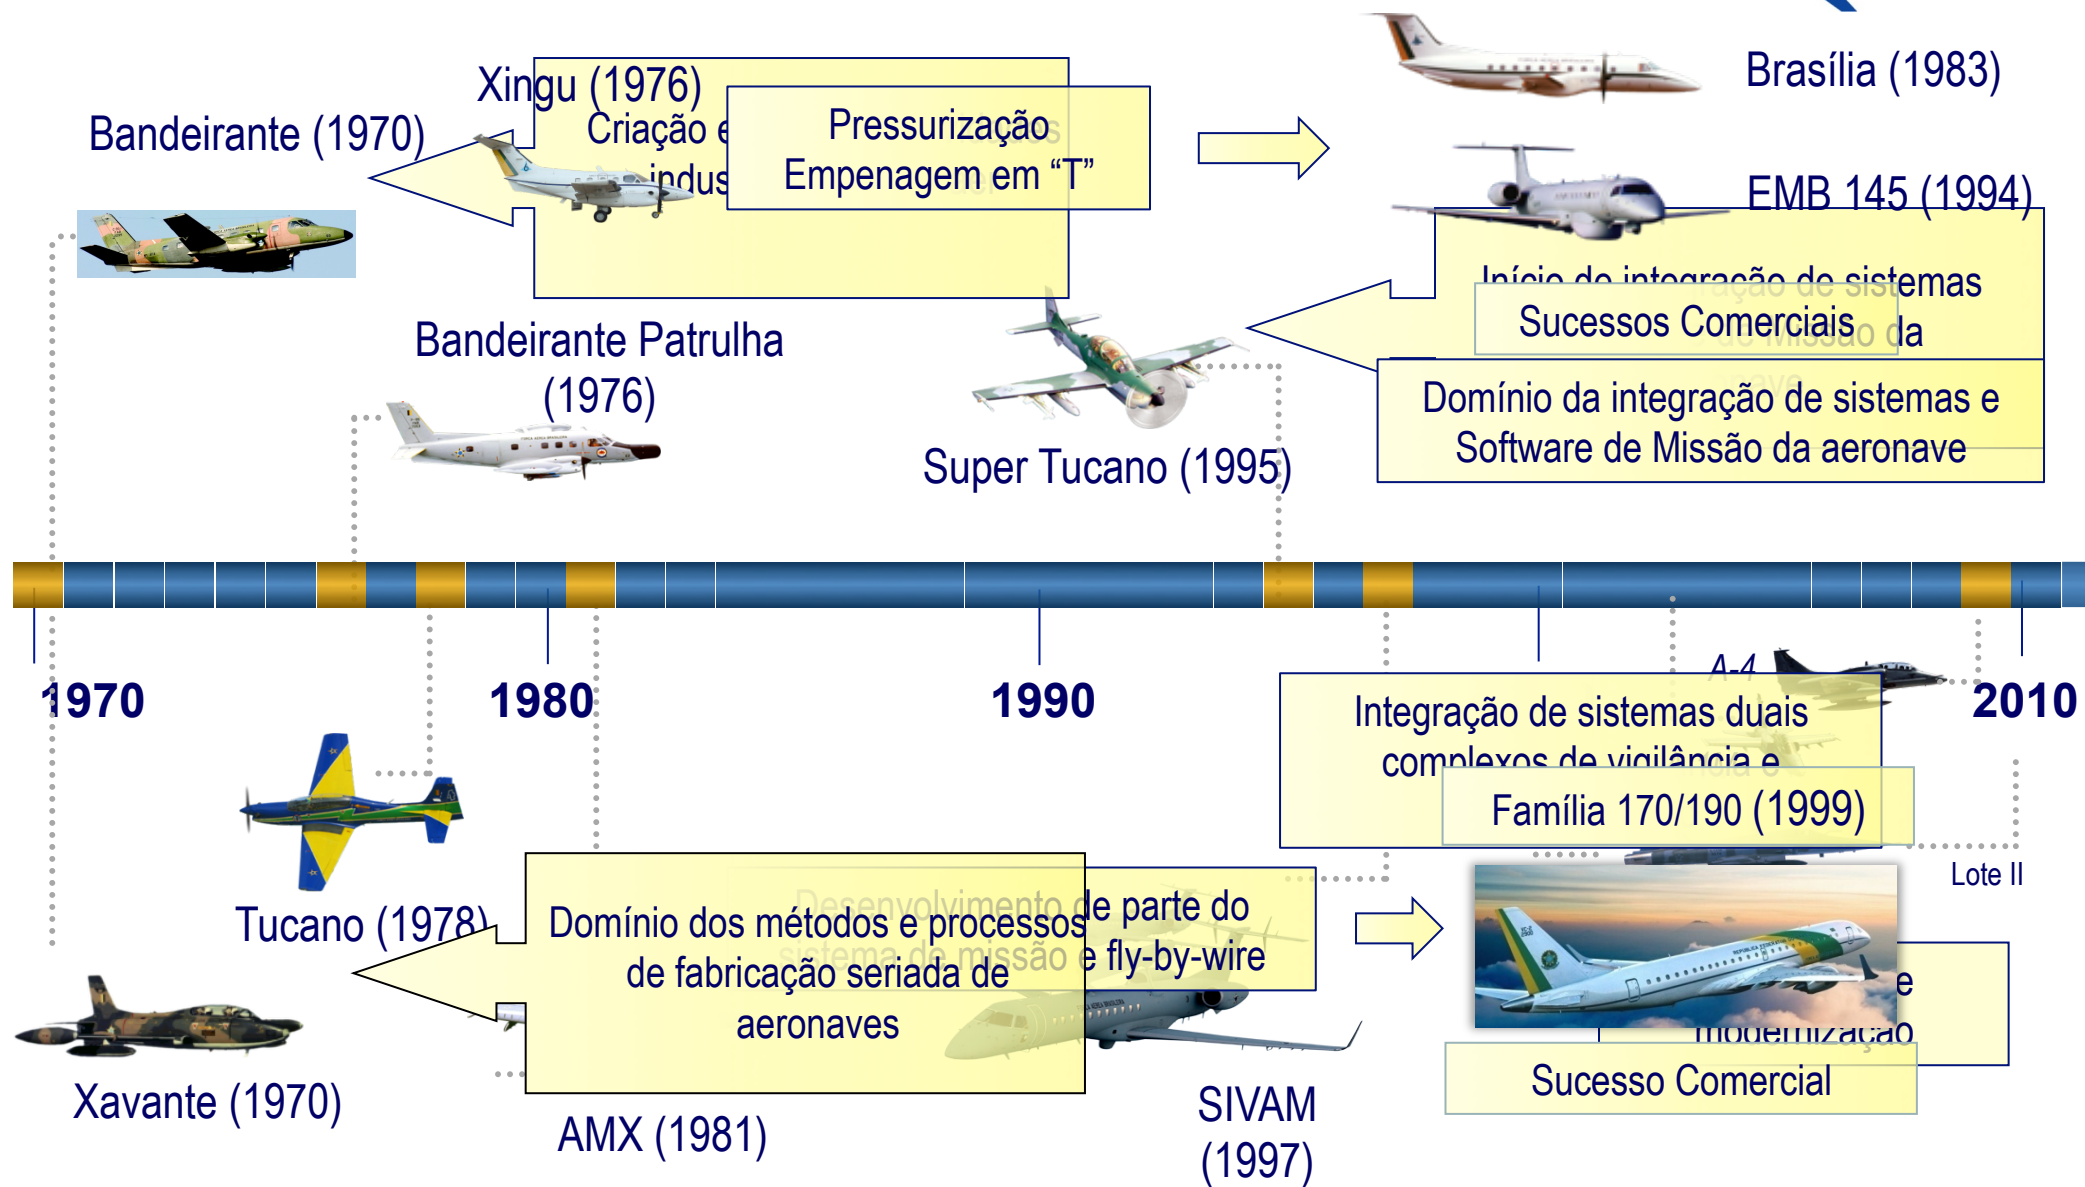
Xingu (1976)

Bandeirante (1970)

Criação e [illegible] indus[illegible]

Pressurização
Empenagem em “T”

Brasília (1983)

EMB 145 (1994)

Início da integração de sistemas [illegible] da

Sucessos Comerciais

Bandeirante Patrulha (1976)

Super Tucano (1995)

Domínio da integração de sistemas e Software de Missão da aeronave

1970

1980

1990

2010

A-4

Integração de sistemas duais complexos de vigilância e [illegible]

Família 170/190 (1999)

Lote II

Tucano (1978)

Domínio dos métodos e processos de fabricação seriada de aeronaves

Desenvolvimento de parte do sistema de missão e fly-by-wire

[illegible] e modernização

Sucesso Comercial

Xavante (1970)

AMX (1981)

SIVAM (1997)